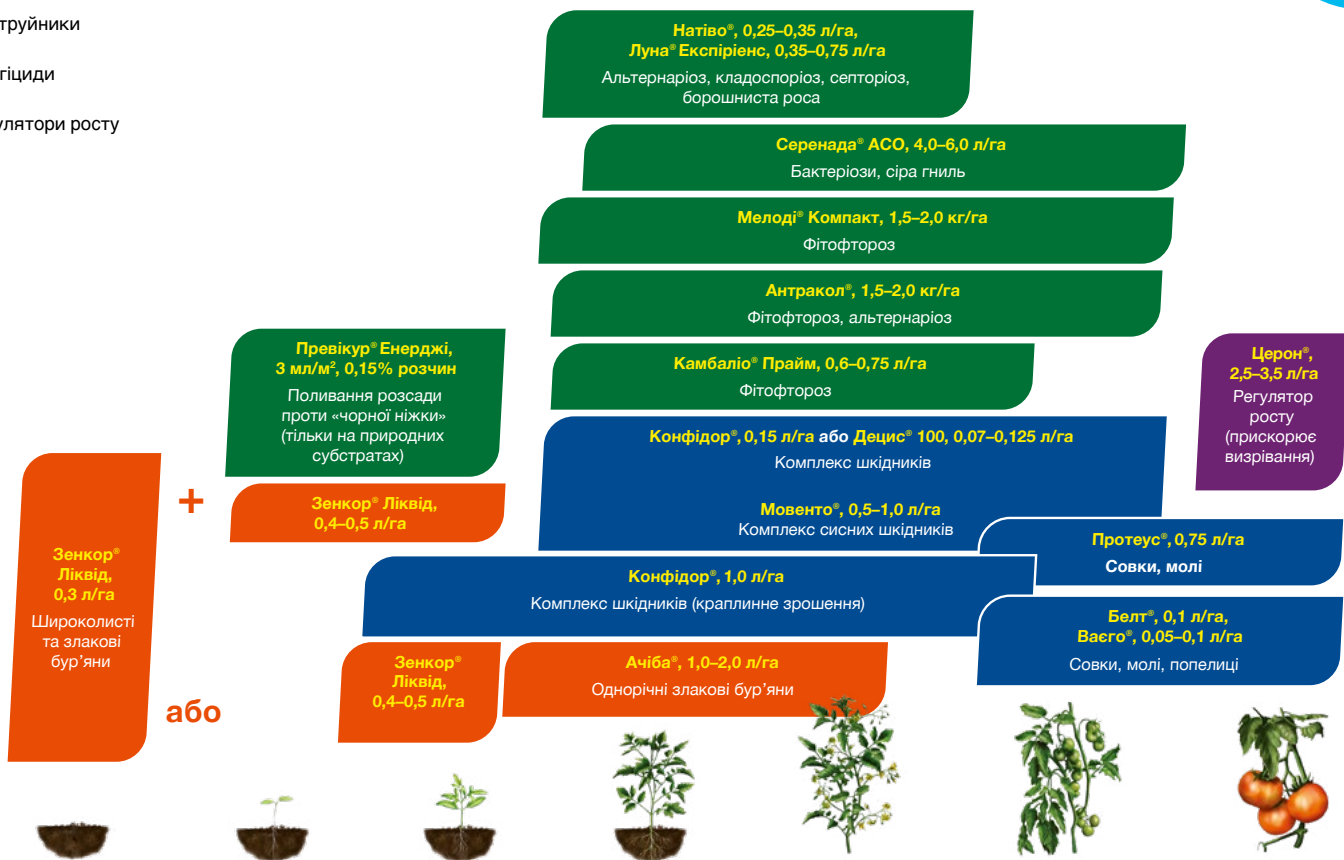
труйники

гіциди

улятори росту

Натіво®, 0,25–0,35 л/га, Луна® Експірієнс, 0,35–0,75 л/га
Альтернаріоз, кладоспоріоз, септоріоз, борошниста роса

Серенада® АСО, 4,0–6,0 л/га
Бактеріози, сіра гниль

Мелоді® Компакт, 1,5–2,0 кг/га
Фітофтороз

Антракол®, 1,5–2,0 кг/га
Фітофтороз, альтернаріоз

Превікур® Енерджі, 3 мл/м², 0,15% розчин
Поливання розсади проти «чорної ніжки» (тільки на природних субстратах)

Камбаліо® Прайм, 0,6–0,75 л/га
Фітофтороз

Церон®, 2,5–3,5 л/га
Регулятор росту (прискорює визрівання)

Конфідор®, 0,15 л/га або Децис® 100, 0,07–0,125 л/га
Комплекс шкідників

Мовенто®, 0,5–1,0 л/га
Комплекс сисних шкідників

Зенкор® Ліквід, 0,3 л/га
Широколисті та злакові бур'яни

+

Зенкор® Ліквід, 0,4–0,5 л/га

Протеус®, 0,75 л/га
Совки, молі

Конфідор®, 1,0 л/га
Комплекс шкідників (краплинне зрошення)

Белт®, 0,1 л/га, Ваєго®, 0,05–0,1 л/га
Совки, молі, попелиці

Зенкор® Ліквід, 0,4–0,5 л/га

Ачіба®, 1,0–2,0 л/га
Однорічні злакові бур'яни

або